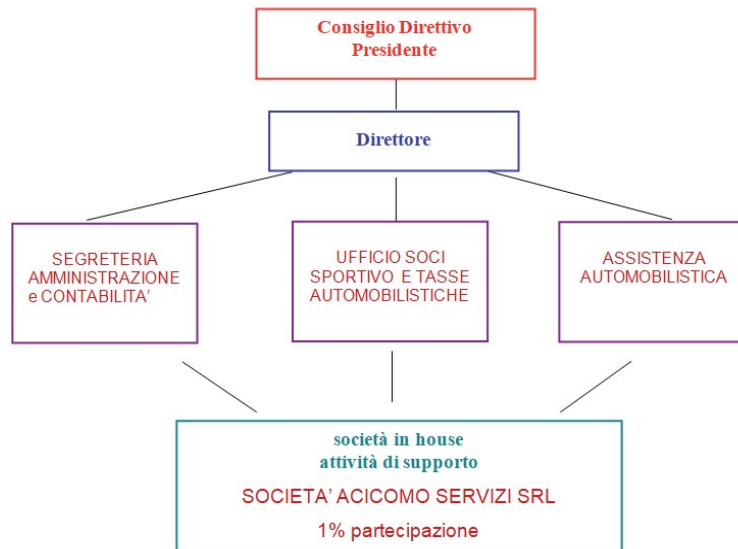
Consiglio Direttivo
Presidente

Direttore

SEGRETERIA AMMINISTRAZIONE e CONTABILITA'

UFFICIO SOCI SPORTIVO E TASSE AUTOMOBILISTICHE

ASSISTENZA AUTOMOBILISTICA

società in house
attività di supporto

SOCIETA' ACICOMO SERVIZI SRL

1% partecipazione